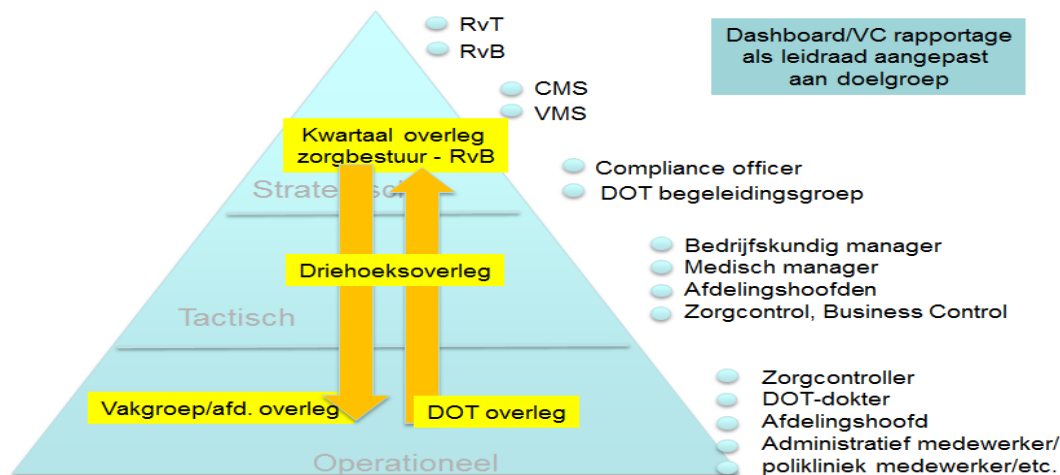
RvT
RvB

Dashboard/VC rapportage als leidraad aangepast aan doelgroep

CMS
VMS

Kwartaal overleg zorgbestuur - RvB

Compliance officer
DOT begeleidingsgroep

Strate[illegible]sch

Bedrijfskundig manager
Medisch manager
Afdelingshoofden
Zorgcontrol, Business Control

Driehoeksoverleg

Tactisch

Zorgcontroller
DOT-dokter
Afdelingshoofd
Administratief medewerker/
polikliniek medewerker/etc.

Vakgroep/afd. overleg

DOT overleg

Operationeel